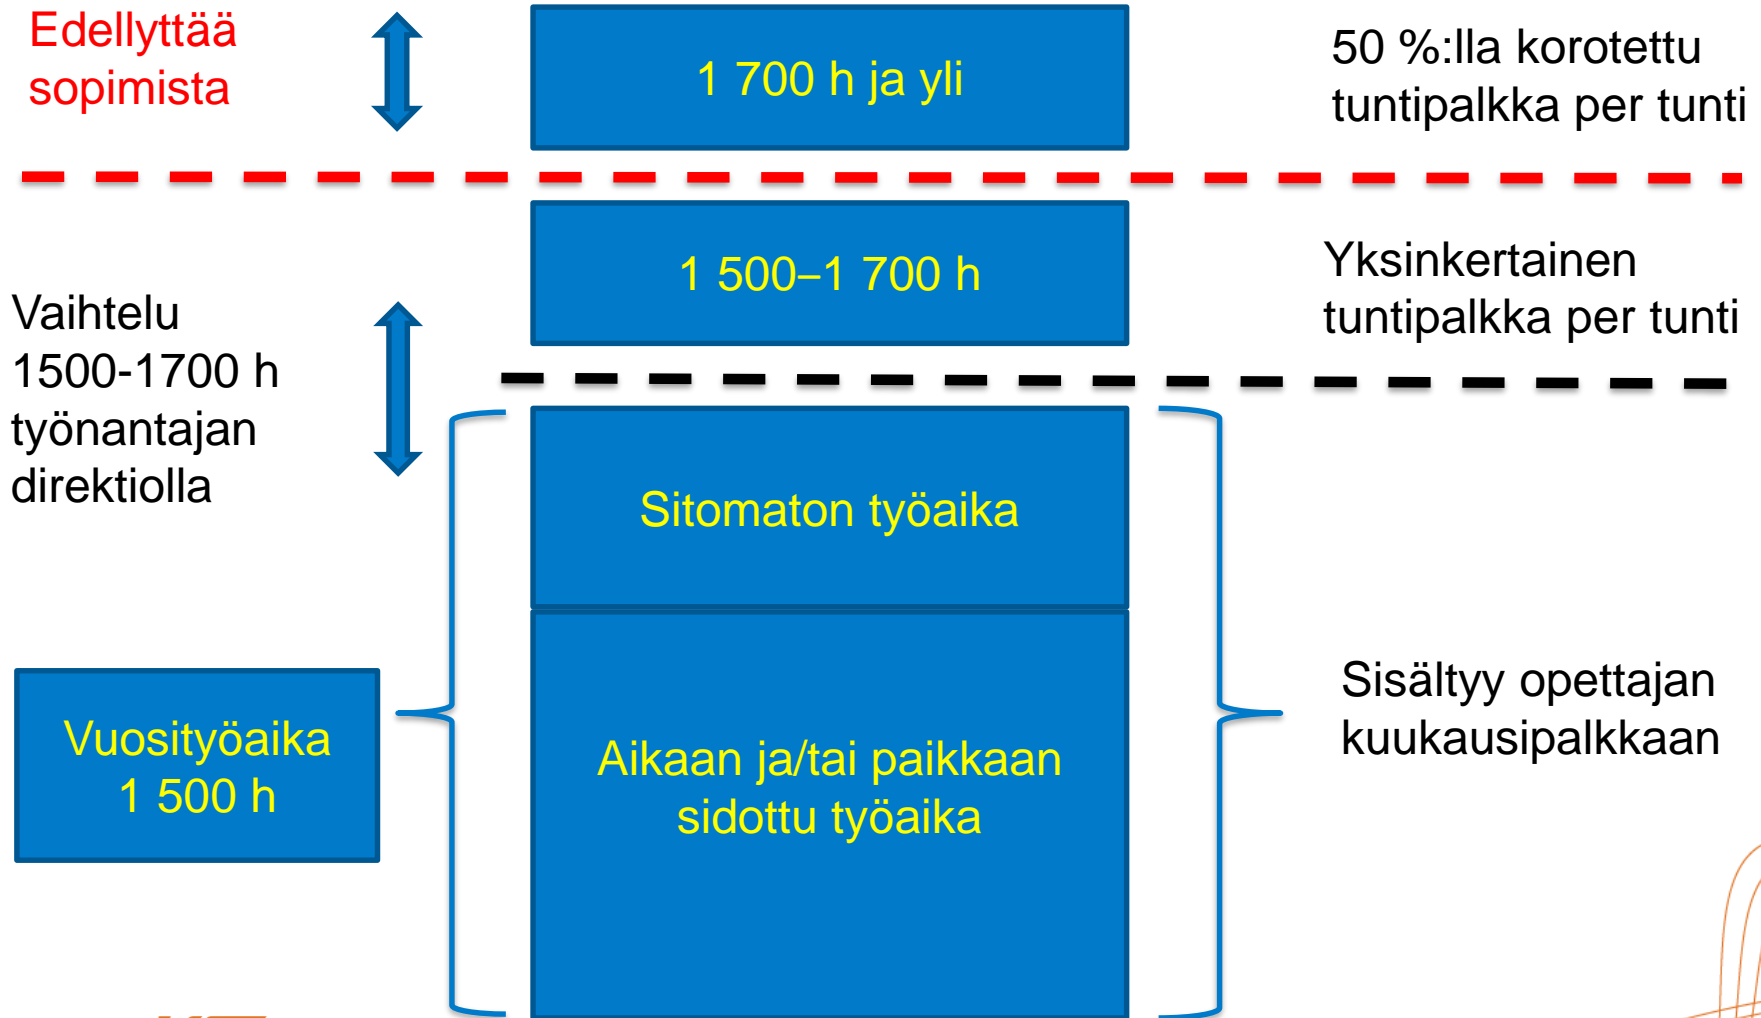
Edellyttää sopimista

1 700 h ja yli

50 %:lla korotettu tuntipalkka per tunti

1 500–1 700 h

Yksinkertainen tuntipalkka per tunti

Vaihtelu 1500-1700 h työnantajan direktiolla

Sitomaton työaika

Vuosityöaika 1 500 h

Aikaan ja/tai paikkaan sidottu työaika

Sisältyy opettajan kuukausipalkkaan